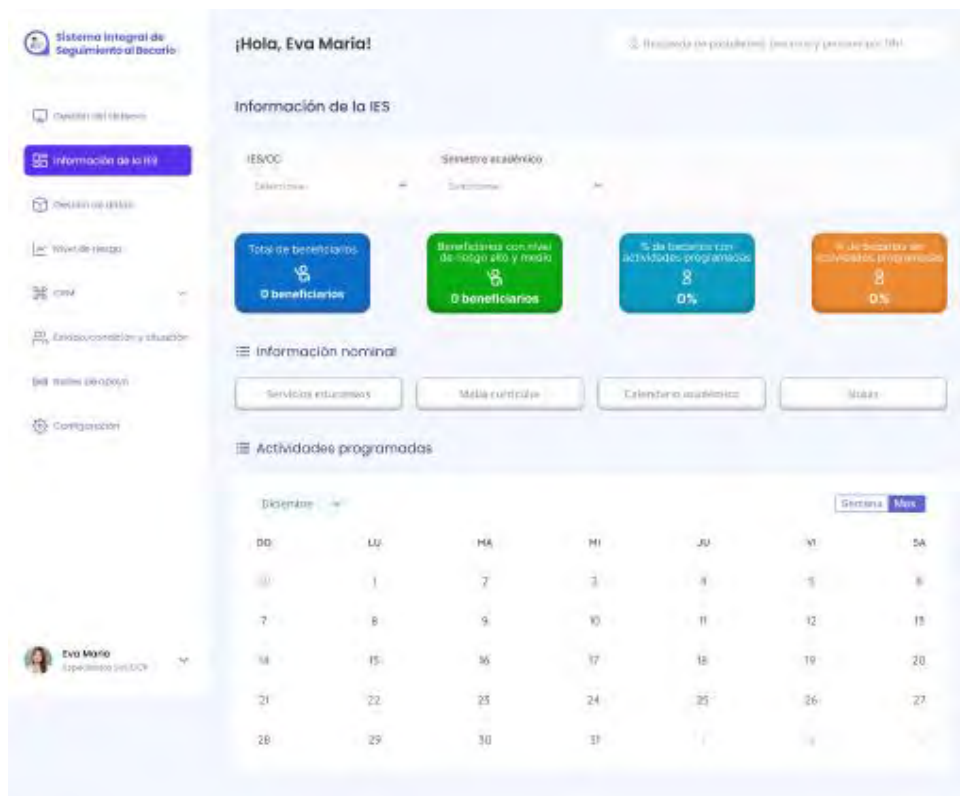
Sistema Integral de Seguimiento al Becario

Gestión del becario
Información de la IES
Gestión de datos
Nivel de riesgo
CRM
Embajador/a
Redes de apoyo
Configuración

Eva Maria
Especialista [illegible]

¡Hola, Eva Maria!

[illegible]

Información de la IES

IES/OC
Seleccione

Semestre académico
Seleccione

Total de beneficiarios
0 beneficiarios

Beneficiarios con nivel de riesgo alto y medio
0 beneficiarios

% de becarios con actividades programadas
0%

% de becarios sin actividades programadas
0%

Información nominal

Servicios educativos
Malla curricular
Calendario académico
Silabo

Actividades programadas

Diciembre

Semana Mes

| DO | LU | MA | MI | JU | VI | SA |
|---|---|---|---|---|---|---|
| 30 | 1 | 2 | 3 | 4 | 5 | 6 |
| 7 | 8 | 9 | 10 | 11 | 12 | 13 |
| 14 | 15 | 16 | 17 | 18 | 19 | 20 |
| 21 | 22 | 23 | 24 | 25 | 26 | 27 |
| 28 | 29 | 30 | 31 | 1 | 2 | 3 |